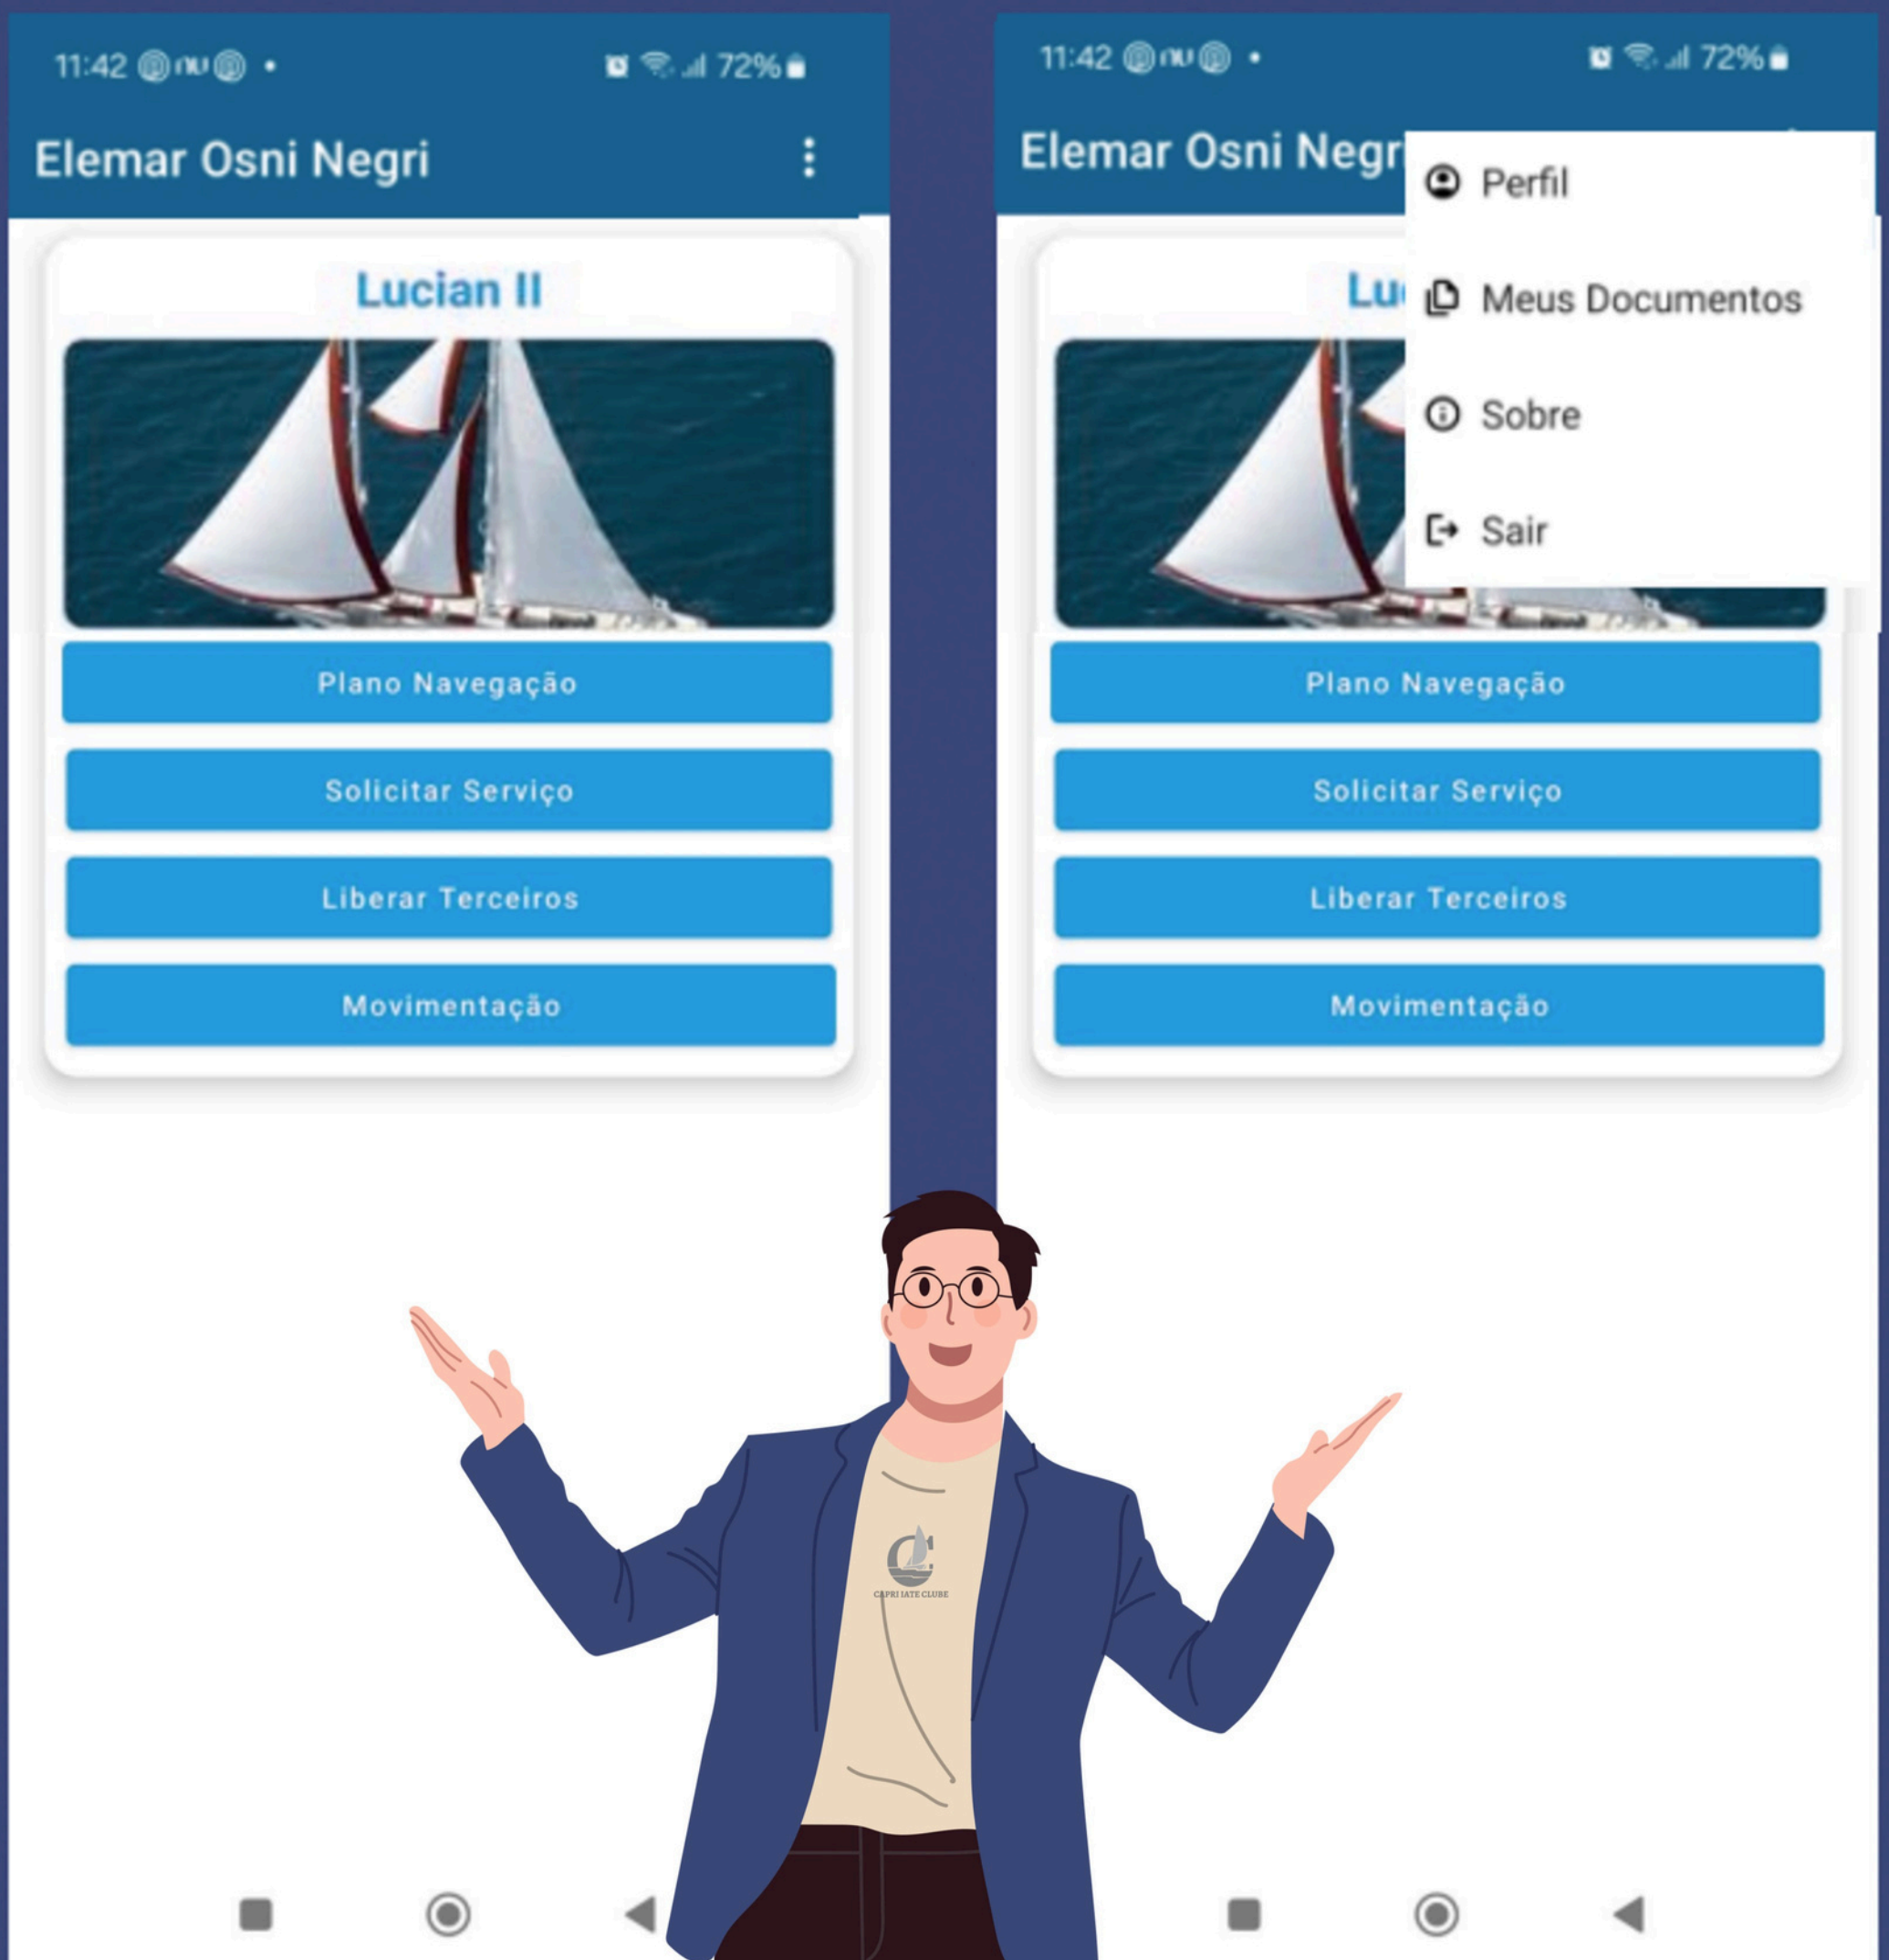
11:42 nu • 72%

Elemar Osni Negri

Lucian II

Plano Navegação

Solicitar Serviço

Liberar Terceiros

Movimentação

11:42 nu • 72%

Elemar Osni Negri

Perfil

Meus Documentos

Sobre

Sair

Lu

Plano Navegação

Solicitar Serviço

Liberar Terceiros

Movimentação

CAPRI IATE CLUBE